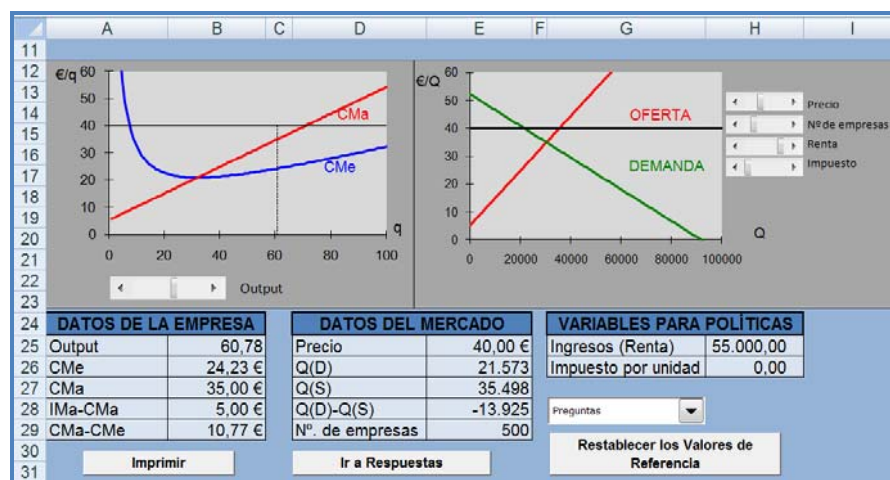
A B C D E F G H I

11
12
13
14
15
16
17
18
19
20
21
22
23

€/q
60
50
40
30
20
10
0
0 20 40 60 80 100
q
CMa
CMe

Output

€/Q
60
50
40
30
20
10
0
0 20000 40000 60000 80000 100000
Q
OFERTA
DEMANDA

Precio
Nº de empresas
Renta
Impuesto

24
25
26
27
28
29
30
31

| DATOS DE LA EMPRESA | |
|---|---|
| Output | 60,78 |
| CMe | 24,23 € |
| CMa | 35,00 € |
| IMa-CMa | 5,00 € |
| CMa-CMe | 10,77 € |

| DATOS DEL MERCADO | |
|---|---|
| Precio | 40,00 € |
| Q(D) | 21.573 |
| Q(S) | 35.498 |
| Q(D)-Q(S) | -13.925 |
| Nº. de empresas | 500 |

| VARIABLES PARA POLÍTICAS | |
|---|---|
| Ingresos (Renta) | 55.000,00 |
| Impuesto por unidad | 0,00 |

Preguntas

Imprimir

Ir a Respuestas

Restablecer los Valores de Referencia